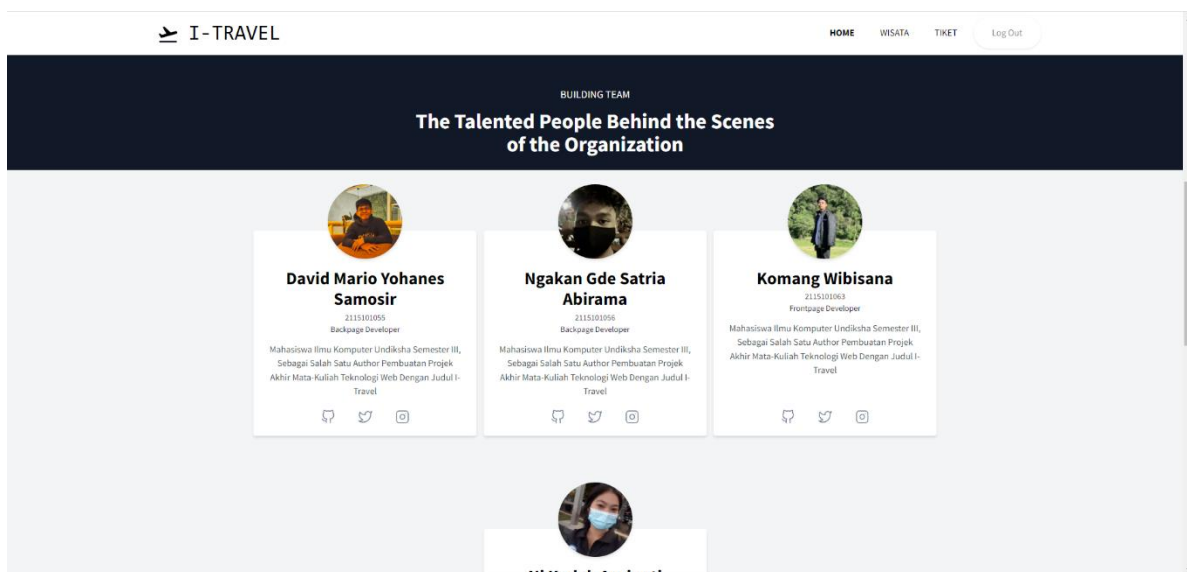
I-TRAVEL

HOME WISATA TIKET Log Out

BUILDING TEAM

The Talented People Behind the Scenes of the Organization

David Mario Yohanes Samosir

2115101055

Backpage Developer

Mahasiswa Ilmu Komputer Undiksha Semester III, Sebagai Salah Satu Author Pembuatan Projek Akhir Mata-Kuliah Teknologi Web Dengan Judul I-Travel

Ngakan Gde Satria Abirama

2115101056

Backpage Developer

Mahasiswa Ilmu Komputer Undiksha Semester III, Sebagai Salah Satu Author Pembuatan Projek Akhir Mata-Kuliah Teknologi Web Dengan Judul I-Travel

Komang Wibisana

2115101063

Frontpage Developer

Mahasiswa Ilmu Komputer Undiksha Semester III, Sebagai Salah Satu Author Pembuatan Projek Akhir Mata-Kuliah Teknologi Web Dengan Judul I-Travel

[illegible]